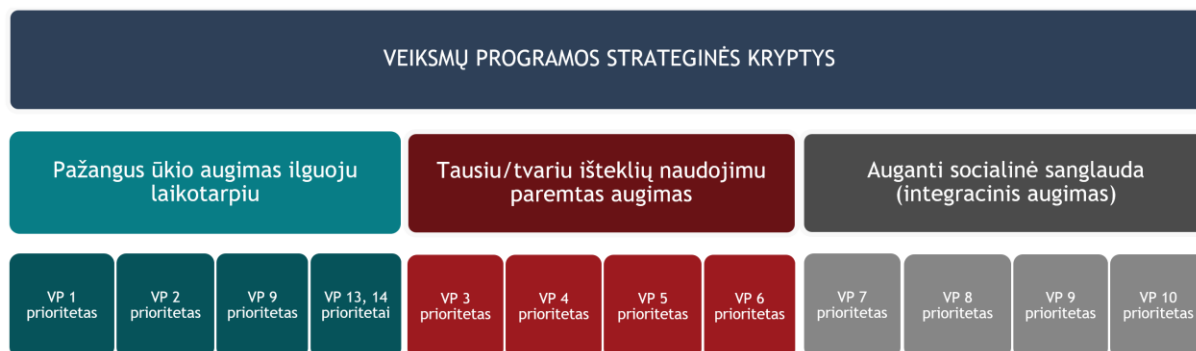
VEIKSMŲ PROGRAMOS STRATEGINĖS KRYPTYS

Pažangus ūkio augimas ilguoju laikotarpiu

Tausiu/tvariu išteklių naudojimu paremtas augimas

Auganti socialinė sanglauda (integracinis augimas)

VP 1 prioritetas

VP 2 prioritetas

VP 9 prioritetas

VP 13, 14 prioritetai

VP 3 prioritetas

VP 4 prioritetas

VP 5 prioritetas

VP 6 prioritetas

VP 7 prioritetas

VP 8 prioritetas

VP 9 prioritetas

VP 10 prioritetas